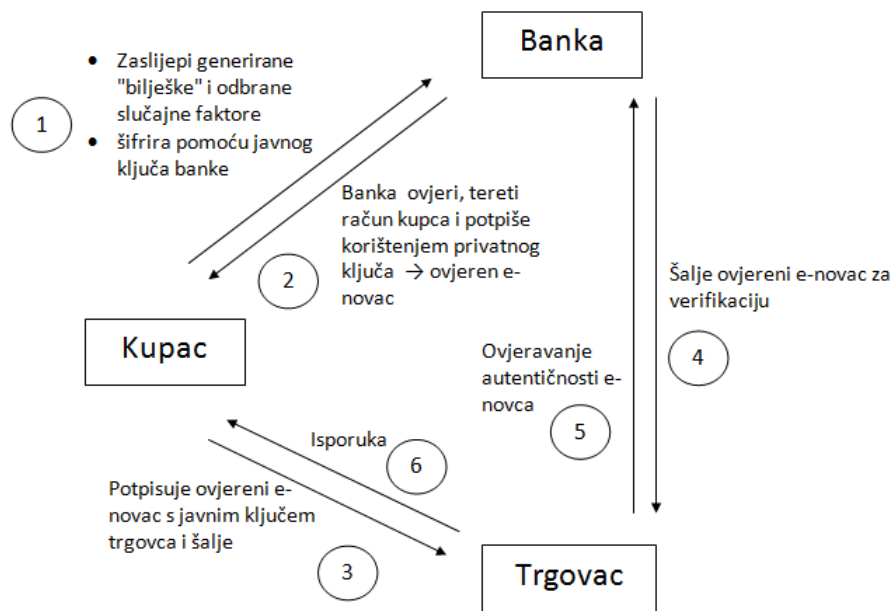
Banka

1

- Zaslijepi generirane "bilješke" i odbrane slučajne faktore
- šifrira pomoću javnog ključa banke

Banka ovjeri, tereti račun kupca i potpiše korištenjem privatnog ključa → ovjeren e-novac

2

Šalje ovjereni e-novac za verifikaciju

4

Kupac

Ovjeravanje autentičnosti e-novca

5

Isporuka

6

Potpisuje ovjereni e-novac s javnim ključem trgovca i šalje

3

Trgovac